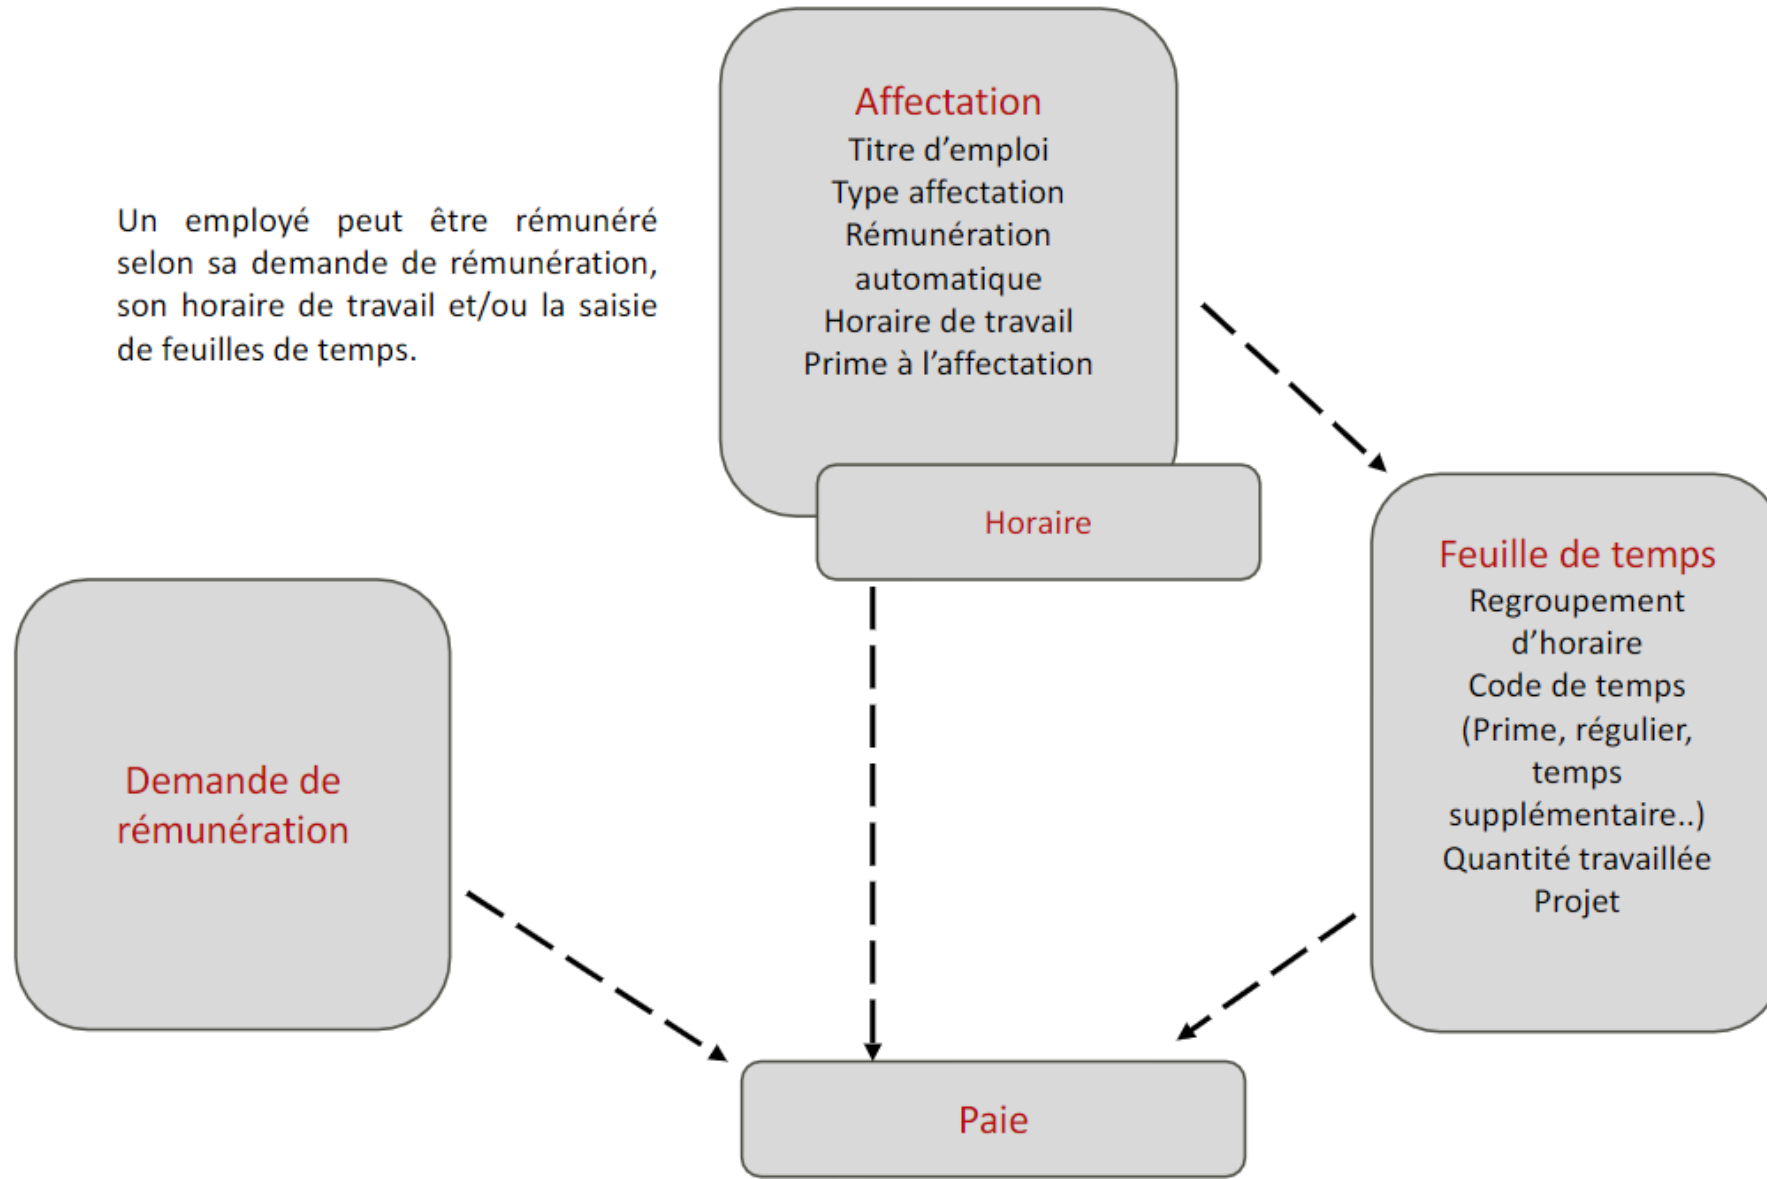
Un employé peut être rémunéré selon sa demande de rémunération, son horaire de travail et/ou la saisie de feuilles de temps.

Affectation
Titre d'emploi
Type affectation
Rémunération automatique
Horaire de travail
Prime à l'affectation

Horaire

Feuille de temps
Regroupement d'horaire
Code de temps (Prime, régulier, temps supplémentaire..)
Quantité travaillée
Projet

Demande de rémunération

Paie